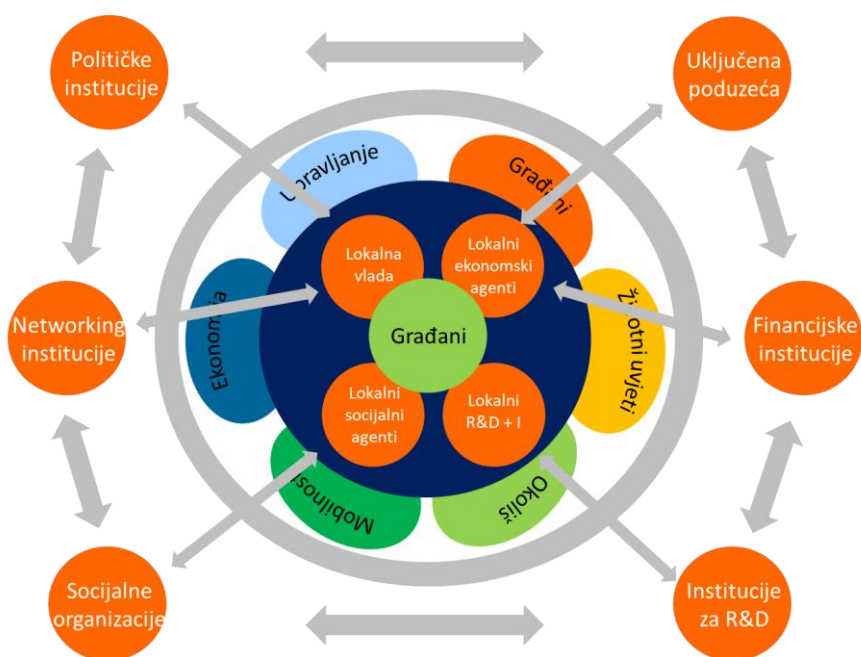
Političke institucije

Uključena poduzeća

Upravljanje

Građani

Lokalna vlada

Lokalni ekonomski agenti

Ekonomija

Networking institucije

Građani

Životni uvjeti

Financijske institucije

Lokalni socijalni agenti

Lokalni R&D + I

Mobilnost

Okoliš

Socijalne organizacije

Institucije za R&D